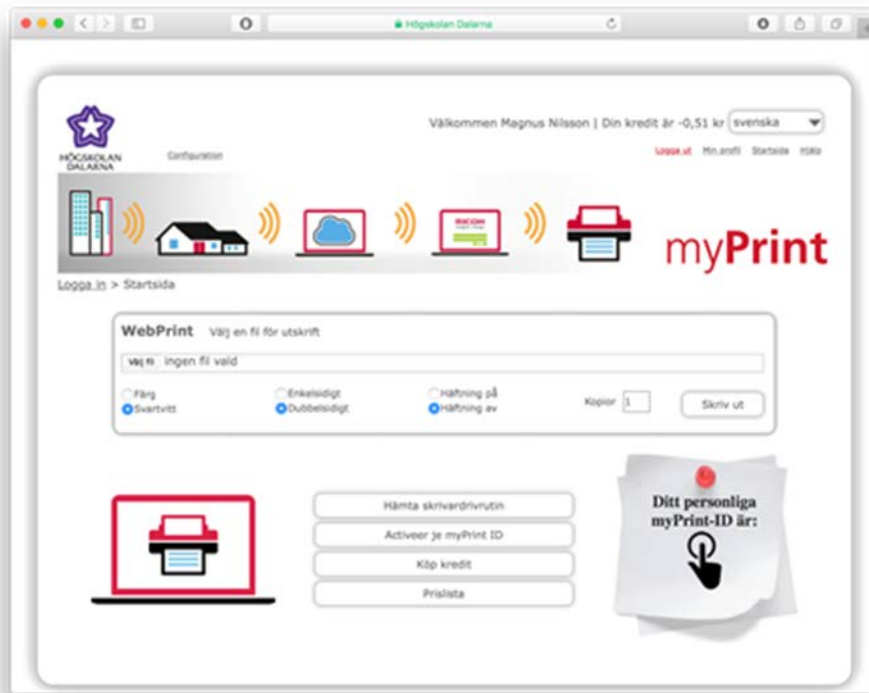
Högskolan Dalarna

HÖGSKOLAN DALARNA

Configuration

Välkommen Magnus Nilsson | Din kredit är -0,51 kr svenska

Logga ut Min profil Startsida Hjälp

RICOH

myPrint

Logga in > Startsida

WebPrint Välj en fil för utskrift

Välj fil ingen fil vald

Färg
Svartvitt

Enkelsidigt
Dubbelsidigt

Häftning på
Häftning av

Kopior 1

Skriv ut

Hämta skrivardrivrutin

Activeer je myPrint ID

Köp kredit

Prislista

Ditt personliga myPrint-ID är: